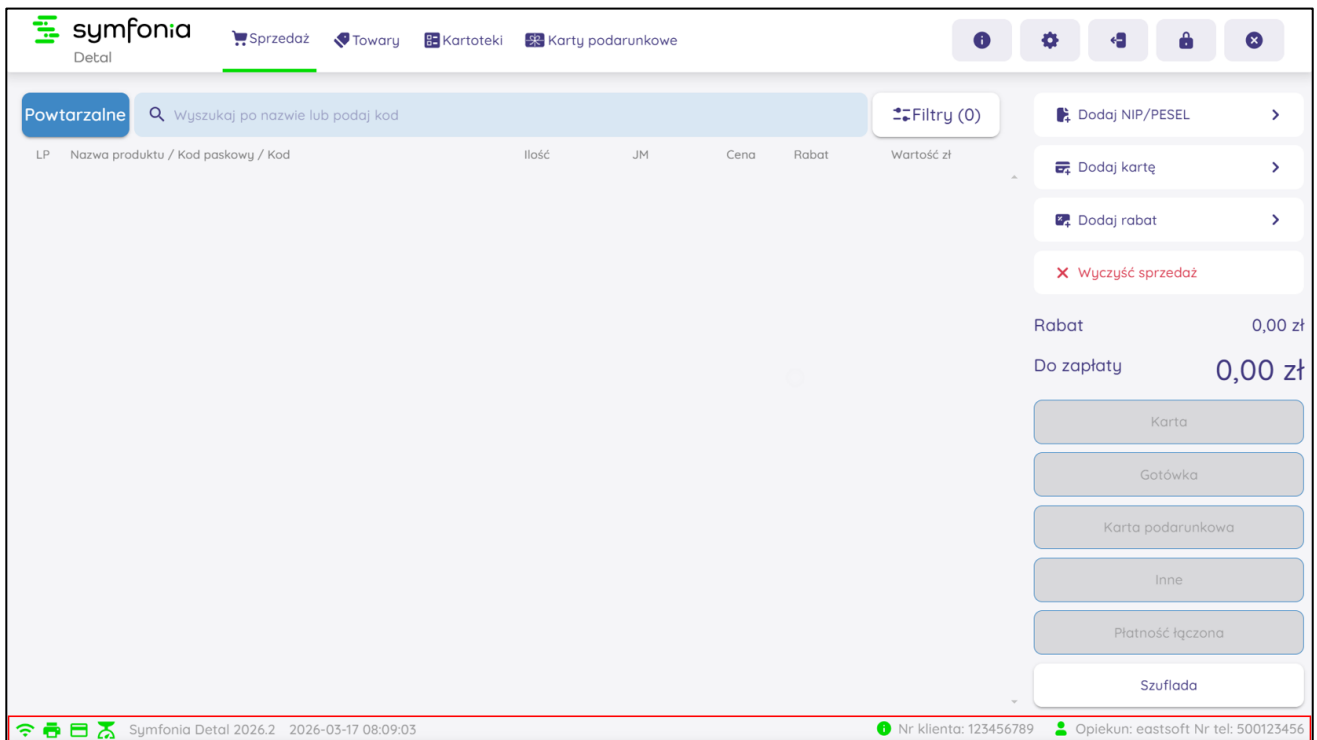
symfonia
Detal

Sprzedaż Towary Kartoteki Karty podarunkowe

Powtarzalne
Wyszukaj po nazwie lub podaj kod
Filtry (0)

| LP | Nazwa produktu / Kod paskowy / Kod | Ilość | JM | Cena | Rabat | Wartość zł |
|---|---|---|---|---|---|---|

Dodaj NIP/PESEL
Dodaj kartę
Dodaj rabat
Wyczyść sprzedaż

Rabat 0,00 zł
Do zapłaty 0,00 zł

Karta
Gotówka
Karta podarunkowa
Inne
Płatność łączona
Szuflada

Symfonia Detal 2026.2 2026-03-17 08:09:03
Nr klienta: 123456789 Opiekun: eastsoft Nr tel: 500123456